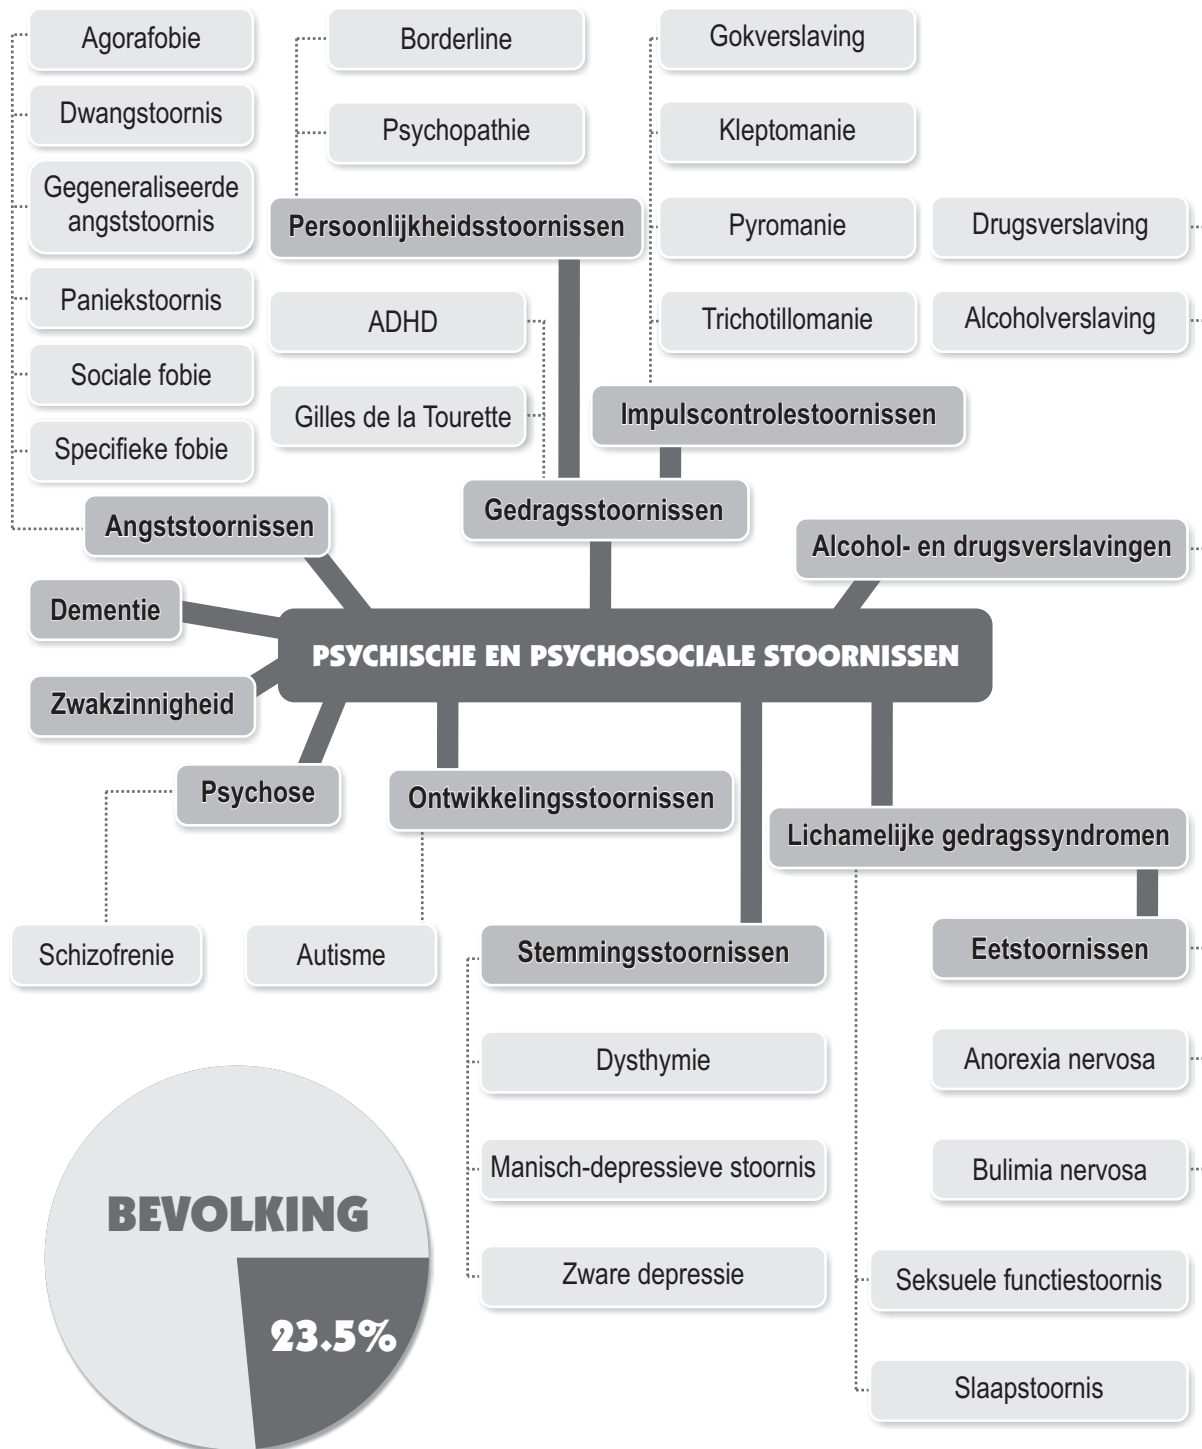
Agorafobie

Dwangstoornis

Gegeneraliseerde angststoornis

Paniekstoornis

Sociale fobie

Specifieke fobie

Angststoornissen

Borderline

Psychopathie

Persoonlijkheidsstoornissen

ADHD

Gilles de la Tourette

Gedragsstoornissen

Gokverslaving

Kleptomanie

Pyromanie

Trichotillomanie

Impulscontrolestoornissen

Drugsverslaving

Alcoholverslaving

Alcohol- en drugsverslavingen

Dementie

PSYCHISCHE EN PSYCHOSOCIALE STOORNISSEN

Zwakzinnigheid

Psychose

Schizofrenie

Ontwikkelingsstoornissen

Autisme

Stemmingsstoornissen

Dysthymie

Manisch-depressieve stoornis

Zware depressie

Lichamelijke gedragssyndromen

Eetstoornissen

Anorexia nervosa

Bulimia nervosa

Seksuele functiestoornis

Slaapstoornis

BEVOLKING

23.5%